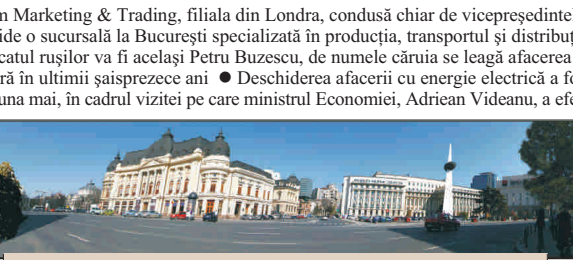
n Marketing & Trading, filiala din Londra, condusă chiar de vicepreşedintel
ide o sucursală la Bucureşti specializată în producţia, transportul şi distribu
catul ruşilor va fi acelaşi Petru Buzescu, de numele căruia se leagă afacerea
ră în ultimii şaisprezece ani ● Deschiderea afacerii cu energie electrică a fo
una mai, în cadrul vizitei pe care ministrul Economiei, Adriean Videanu, a efe